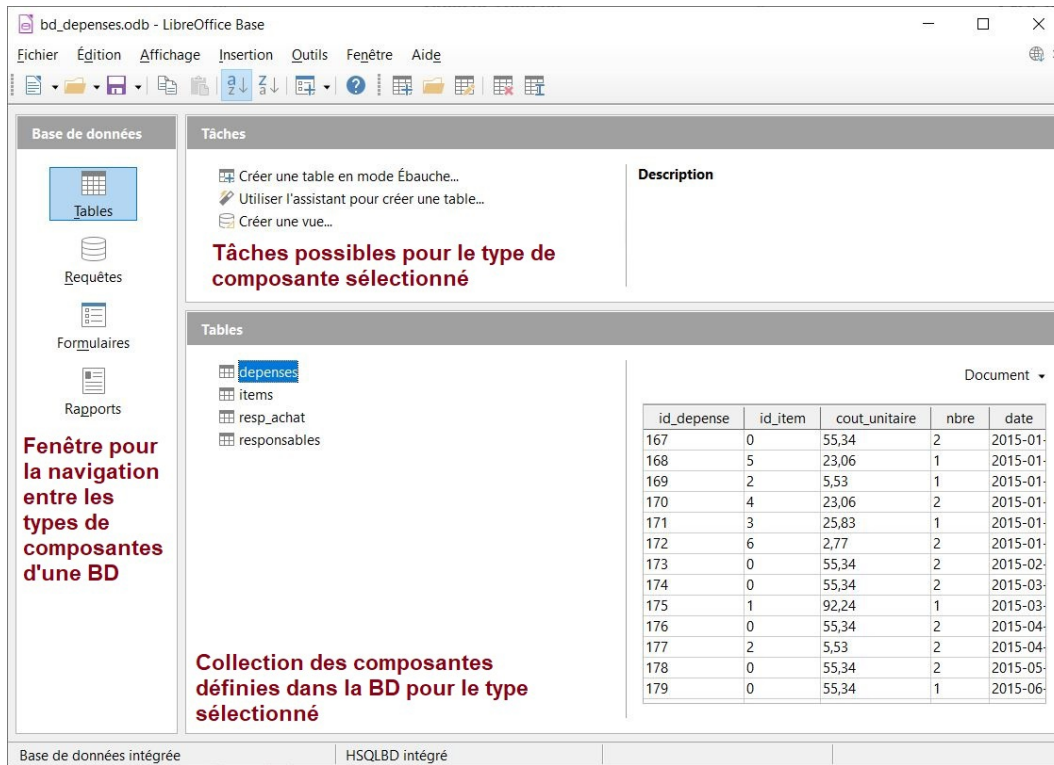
bd_depenses.odb - LibreOffice Base

Fichier Édition Affichage Insertion Outils Fenêtre Aide

Base de données

Tables

Requêtes

Formulaires

Rapports

Fenêtre pour la navigation entre les types de composantes d'une BD

Tâches

Créer une table en mode Ébauche...
Utiliser l'assistant pour créer une table...
Créer une vue...

Tâches possibles pour le type de composante sélectionné

Description

Tables

depenses
items
resp_achat
responsables

Document

| id_depense | id_item | cout_unitaire | nbre | date |
|---|---|---|---|---|
| 167 | 0 | 55,34 | 2 | 2015-01 |
| 168 | 5 | 23,06 | 1 | 2015-01 |
| 169 | 2 | 5,53 | 1 | 2015-01 |
| 170 | 4 | 23,06 | 2 | 2015-01 |
| 171 | 3 | 25,83 | 1 | 2015-01 |
| 172 | 6 | 2,77 | 2 | 2015-01 |
| 173 | 0 | 55,34 | 2 | 2015-02 |
| 174 | 0 | 55,34 | 2 | 2015-03 |
| 175 | 1 | 92,24 | 1 | 2015-03 |
| 176 | 0 | 55,34 | 2 | 2015-04 |
| 177 | 2 | 5,53 | 2 | 2015-04 |
| 178 | 0 | 55,34 | 2 | 2015-05 |
| 179 | 0 | 55,34 | 1 | 2015-06 |

Collection des composantes définies dans la BD pour le type sélectionné

Base de données intégrée

HSQLBD intégré